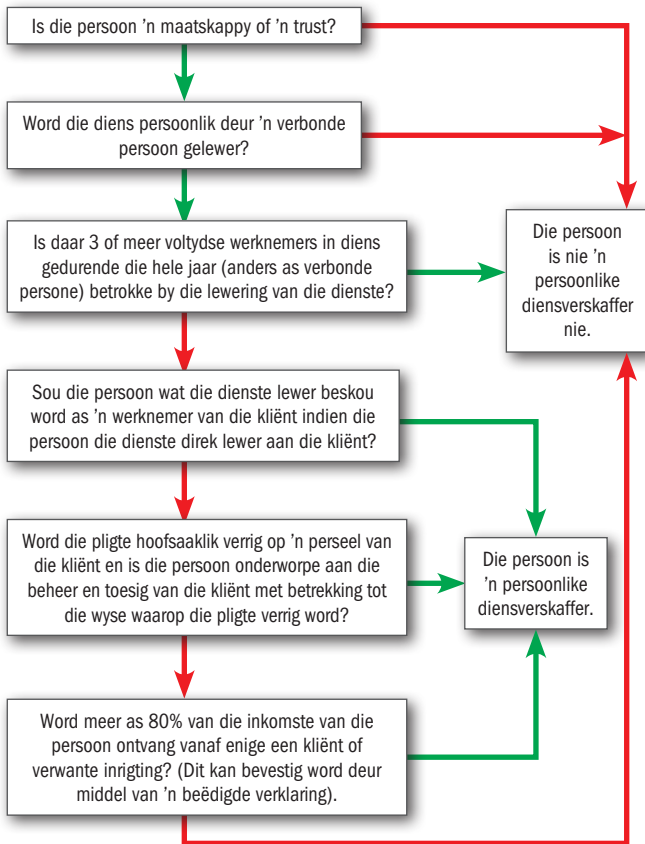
Is die persoon 'n maatskappy of 'n trust?

Word die diens persoonlik deur 'n verbonde persoon gelewer?

Is daar 3 of meer voltydse werknemers in diens gedurende die hele jaar (anders as verbonde persone) betrokke by die lewering van die dienste?

Die persoon is nie 'n persoonlike diensverskaffer nie.

Sou die persoon wat die dienste lewer beskou word as 'n werknemer van die kliënt indien die persoon die dienste direk lewer aan die kliënt?

Word die pligte hoofsaaklik verrig op 'n perseel van die kliënt en is die persoon onderworpe aan die beheer en toesig van die kliënt met betrekking tot die wyse waarop die pligte verrig word?

Die persoon is 'n persoonlike diensverskaffer.

Word meer as 80% van die inkomste van die persoon ontvang vanaf enige een kliënt of verwante inrigting? (Dit kan bevestig word deur middel van 'n beëdigde verklaring).